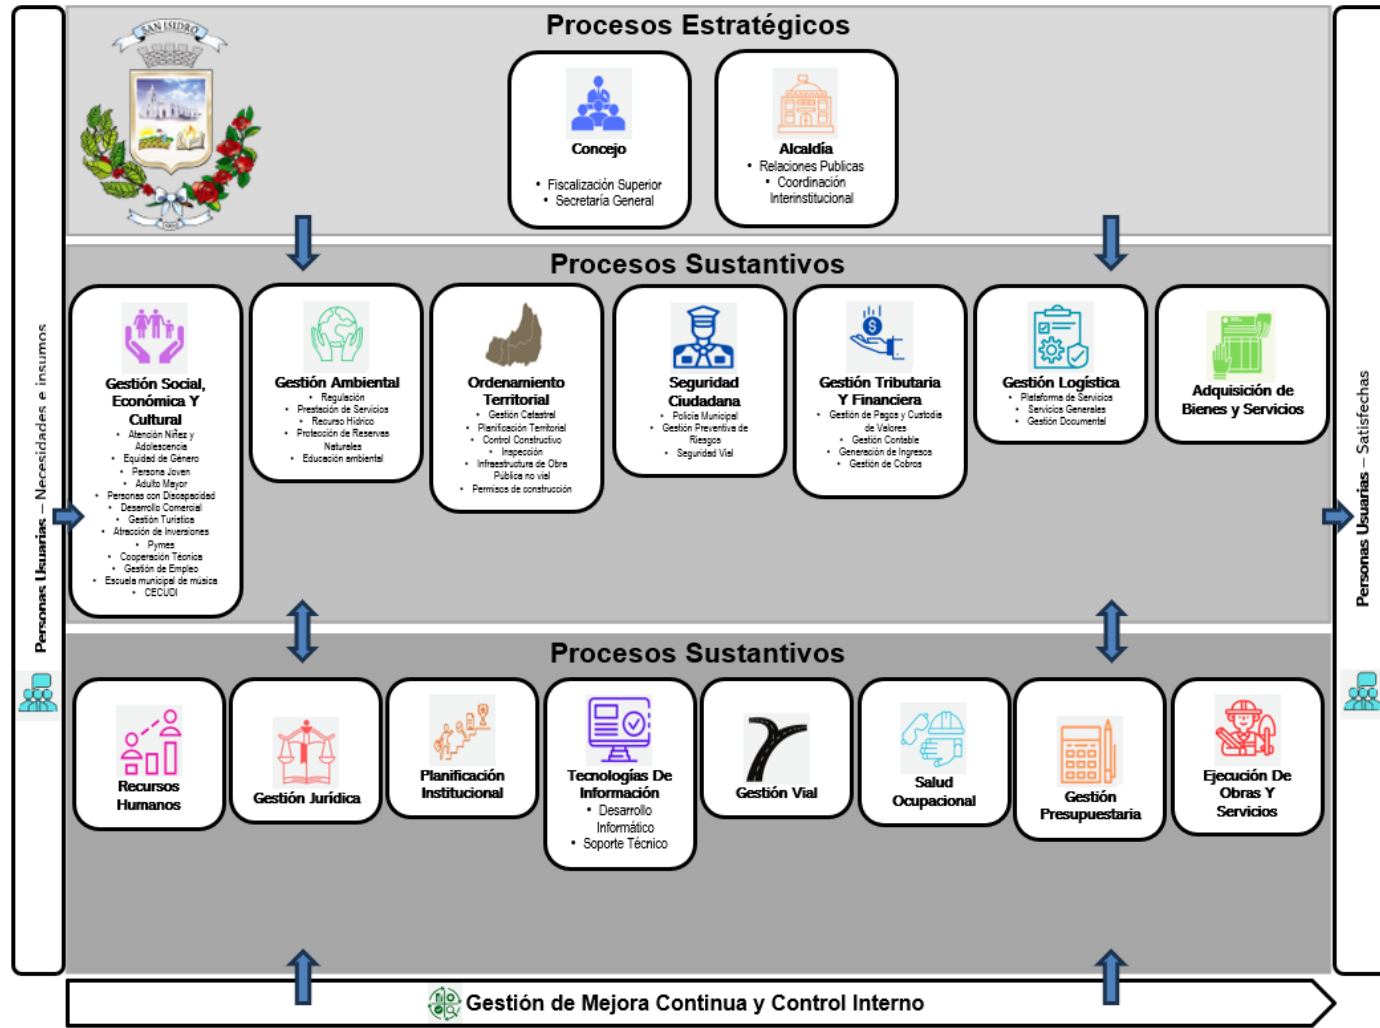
SAN ISIDRO

Procesos Estratégicos

Concejo
• Fiscalización Superior
• Secretaría General

Alcaldía
• Relaciones Publicas
• Coordinación Interinstitucional

Procesos Sustantivos

Gestión Social, Económica Y Cultural
• Atención Niñez y Adolescencia
• Equidad de Género
• Persona Joven
• Adulto Mayor
• Personas con Discapacidad
• Desarrollo Comercial
• Gestión Turística
• Atracción de Inversiones
• Pymes
• Cooperación Técnica
• Gestión de Empleo
• Escuela municipal de música
• CECUDI

Gestión Ambiental
• Regulación
• Prestación de Servicios
• Recurso Hídrico
• Protección de Reservas Naturales
• Educación ambiental

Ordenamiento Territorial
• Gestión Catastral
• Planificación Territorial
• Control Constructivo
• Inspección
• Infraestructura de Obra Pública no vial
• Permisos de construcción

Seguridad Ciudadana
• Policía Municipal
• Gestión Preventiva de Riesgos
• Seguridad Vial

Gestión Tributaria Y Financiera
• Gestión de Pagos y Custodia de Valores
• Gestión Contable
• Generación de Ingresos
• Gestión de Cobros

Gestión Logística
• Plataforma de Servicios
• Servicios Generales
• Gestión Documental

Adquisición de Bienes y Servicios

Procesos Sustantivos

Recursos Humanos

Gestión Jurídica

Planificación Institucional

Tecnologías De Información
• Desarrollo Informático
• Soporte Técnico

Gestión Vial

Salud Ocupacional

Gestión Presupuestaria

Ejecución De Obras Y Servicios

Gestión de Mejora Continua y Control Interno

Personas Usuarias – Necesidades e insumos

Personas Usuarias – Satisfechas